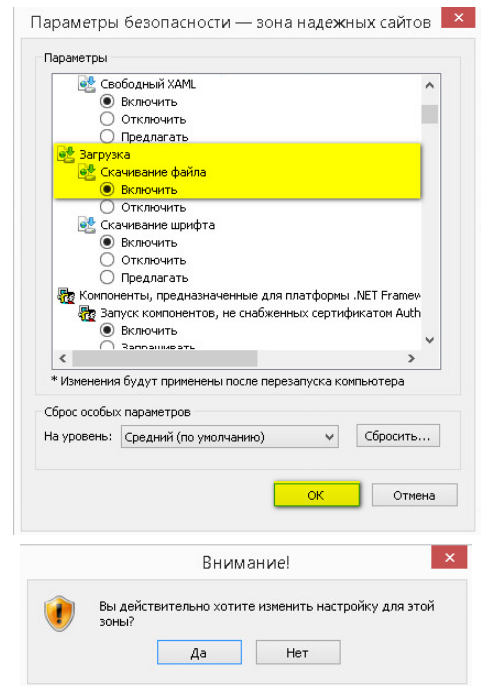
Параметры безопасности — зона надежных сайтов

Параметры

Свободный XAML
Включить
Отключить
Предлагать
Загрузка
Скачивание файла
Включить
Отключить
Скачивание шрифта
Включить
Отключить
Предлагать
Компоненты, предназначенные для платформы .NET Framew
Запуск компонентов, не снабженных сертификатом Auth
Включить
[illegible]

* Изменения будут применены после перезапуска компьютера

Сброс особых параметров
На уровень: Средний (по умолчанию)
Сбросить...

ОК
Отмена

Внимание!
Вы действительно хотите изменить настройку для этой зоны?
Да
Нет